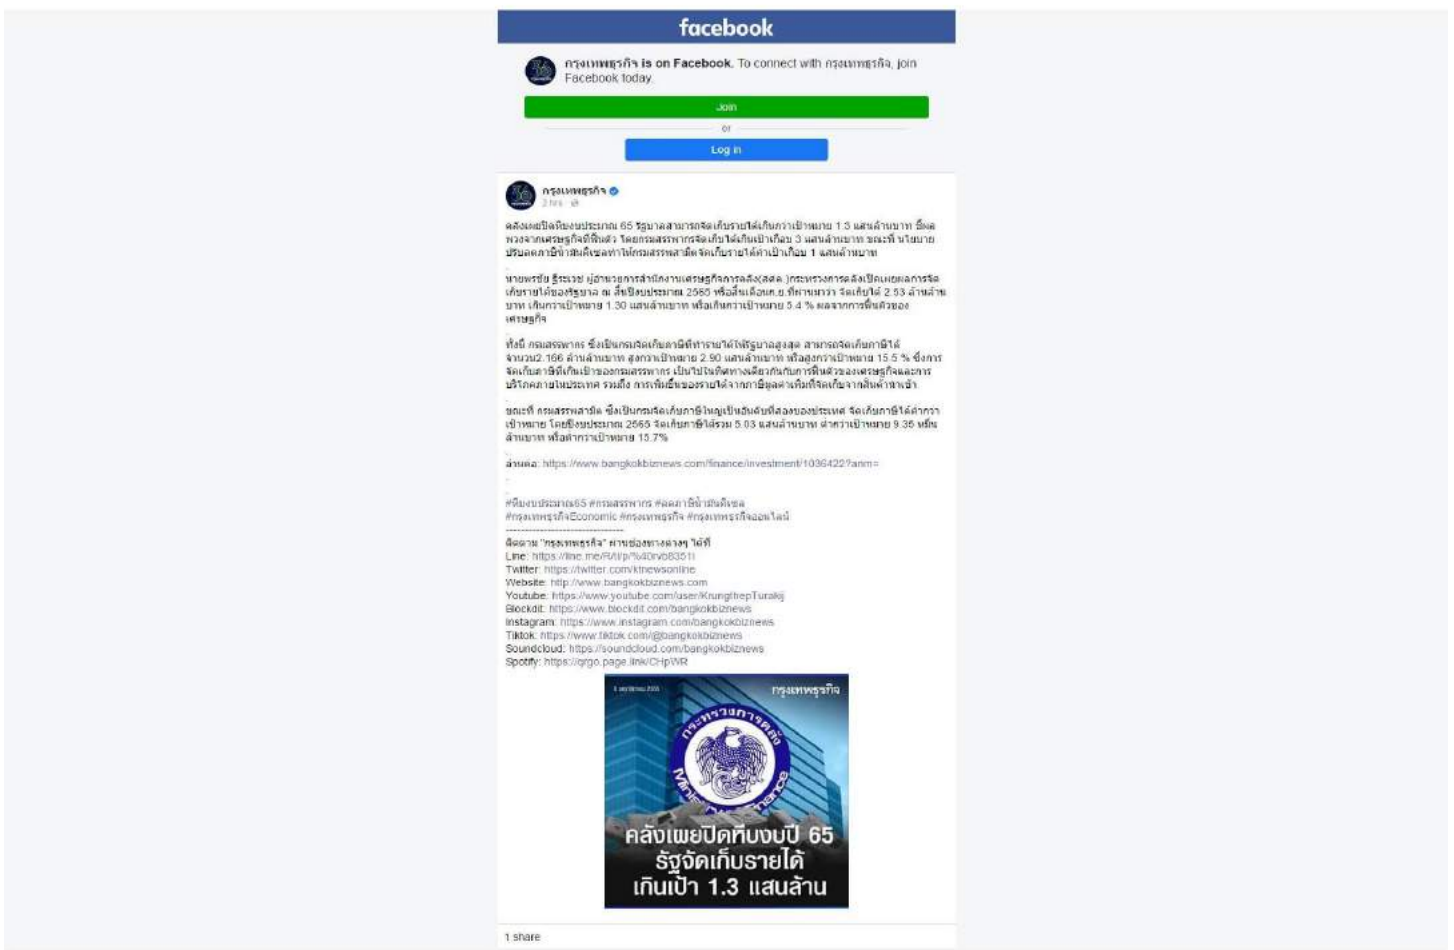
facebook

กรุงเทพธุรกิจ is on Facebook. To connect with กรุงเทพธุรกิจ, join Facebook today.

Join

or

Log In

กรุงเทพธุรกิจ
3 hrs ·

คลังเผยปิดหีบงบประมาณ 65 รัฐบาลสามารถจัดเก็บรายได้เกินกว่าเป้าหมาย 1.3 แสนล้านบาท ชี้ผลพวงจากเศรษฐกิจดีฟื้นตัว โดยกรมสรรพากรจัดเก็บได้เกินเป้าเกือบ 3 แสนล้านบาท ขณะที่นโยบายปรับลดภาษีน้ำมันดีเซลทำให้กรมสรรพสามิตจัดเก็บรายได้ต่ำเป้าเกือบ 1 แสนล้านบาท

นายพรชัย ฐีระเวช ผู้อำนวยการสำนักงานเศรษฐกิจการคลัง(สศค.)กระทรวงการคลังเปิดเผยผลการจัดเก็บรายได้ของรัฐบาล ณ สิ้นปีงบประมาณ 2565 หรือสิ้นเดือนก.ย.ที่ผ่านมาว่า จัดเก็บได้ 2.53 ล้านล้านบาท เกินกว่าเป้าหมาย 1.30 แสนล้านบาท หรือเกินกว่าเป้าหมาย 5.4 % ผลจากการฟื้นตัวของเศรษฐกิจ

ทั้งนี้ กรมสรรพากร ซึ่งเป็นกรมจัดเก็บภาษีที่หารายได้ให้รัฐบาลสูงสุด สามารถจัดเก็บภาษีได้จำนวน2.166 ล้านล้านบาท สูงกว่าเป้าหมาย 2.90 แสนล้านบาท หรือสูงกว่าเป้าหมาย 15.5 % ซึ่งการจัดเก็บภาษีที่เกินเป้าของกรมสรรพากร เป็นไปในทิศทางเดียวกันกับการฟื้นตัวของเศรษฐกิจและการบริโภคภายในประเทศ รวมถึง การเพิ่มขึ้นของรายได้จากภาษีมูลค่าเพิ่มที่จัดเก็บจากสินค้านำเข้า

ขณะที่ กรมสรรพสามิต ซึ่งเป็นกรมจัดเก็บภาษีใหญ่เป็นอันดับที่สองของประเทศ จัดเก็บภาษีได้ต่ำกว่าเป้าหมาย โดยปีงบประมาณ 2565 จัดเก็บภาษีได้รวม 5.03 แสนล้านบาท ต่ำกว่าเป้าหมาย 9.35 หมื่นล้านบาท หรือต่ำกว่าเป้าหมาย 15.7%

อ่านต่อ: https://www.bangkokbiznews.com/finance/investment/1036422?anm=

#ปิดงบประมาณ65 #กรมสรรพากร #ลดภาษีน้ำมันดีเซล
#กรุงเทพธุรกิจEconomic #กรุงเทพธุรกิจ #กรุงเทพธุรกิจออนไลน์
-------------------------
ติดตาม "กรุงเทพธุรกิจ" ผ่านช่องทางต่างๆ ได้ที่
Line: https://line.me/R/ti/p/%40rvb8351l
Twitter: https://twitter.com/ktnewsonline
Website: http://www.bangkokbiznews.com
Youtube: https://www.youtube.com/user/KrungthepTurakij
Blockdit: https://www.blockdit.com/bangkokbiznews
Instagram: https://www.instagram.com/bangkokbiznews
Tiktok: https://www.tiktok.com/@bangkokbiznews
Soundcloud: https://soundcloud.com/bangkokbiznews
Spotify: https://qrgo.page.link/CHpWR

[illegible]
กรุงเทพธุรกิจ
กระทรวงการคลัง
Ministry of Finance
คลังเผยปิดหีบงบปี 65
รัฐจัดเก็บรายได้
เกินเป้า 1.3 แสนล้าน

1 share